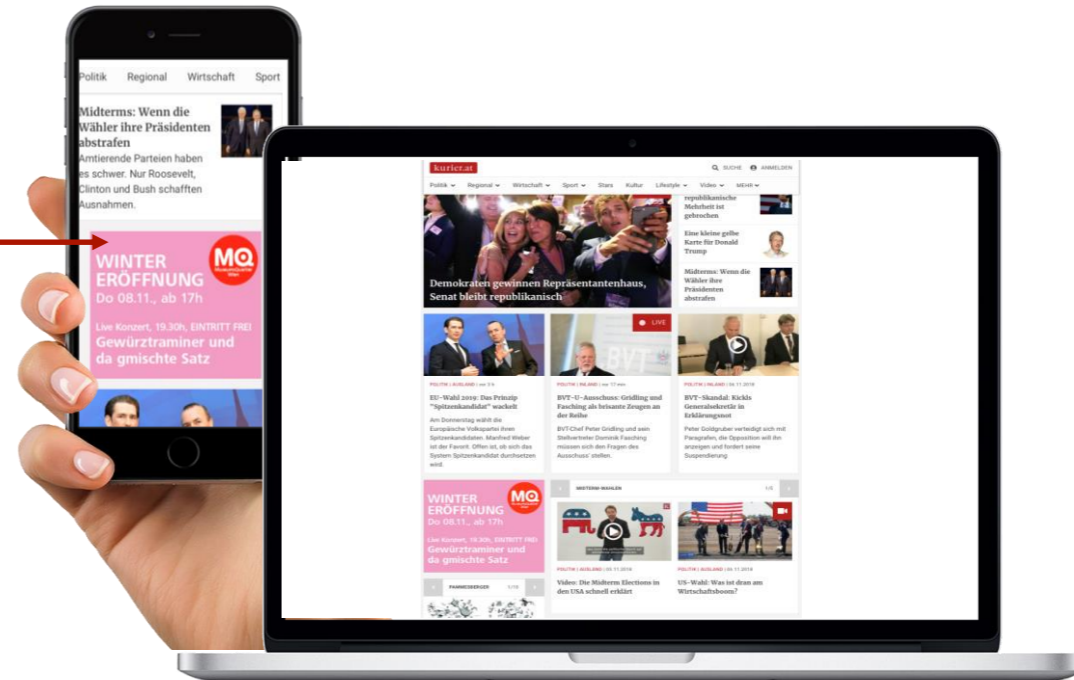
Politik Regional Wirtschaft Sport

Midterms: Wenn die Wähler ihre Präsidenten abstrafen

Amtierende Parteien haben es schwer. Nur Roosevelt, Clinton und Bush schafften Ausnahmen.

MQ

WINTER ERÖFFNUNG
Do 08.11., ab 17h

Live Konzert, 19.30h, EINTRITT FREI
Gewürztraminer und da gmischte Satz

kurier.at

SUCHE ANMELDEN

Politik Regional Wirtschaft Sport Stars Kultur Lifestyle Video MEHR

Demokraten gewinnen Repräsentantenhaus, Senat bleibt republikanisch

republikanische Mehrheit ist gebrochen

Eine kleine gelbe Karte für Donald Trump

Midterms: Wenn die Wähler ihre Präsidenten abstrafen

LIVE

POLITIK | AUSLAND

EU-Wahl 2019: Das Prinzip "Spitzenkandidat" wackelt

Am Donnerstag wählt die Europäische Volkspartei ihren Spitzenkandidaten. Manfred Weber ist der Favorit. Offen ist, ob sich das System Spitzenkandidat durchsetzen wird.

POLITIK | INLAND

BVT-U-Ausschuss: Gridling und Fasching als brisante Zeugen an der Reihe

BVT-Chef Peter Gridling und sein Stellvertreter Dominik Fasching müssen sich den Fragen des Ausschuss' stellen.

POLITIK | INLAND | 06.11.2018

BVT-Skandal: Kickls Generalsekretär in Erklärungsnot

Peter Goldgruber verteidigt sich mit Paragrafen, die Opposition will ihn anzeigen und fordert seine Suspendierung

MQ

WINTER ERÖFFNUNG
Do 08.11., ab 17h

Live Konzert, 19.30h, EINTRITT FREI
Gewürztraminer und da gmischte Satz

MIDTERM-WAHLEN

POLITIK | AUSLAND | 06.11.2018

Video: Die Midterm Elections in den USA schnell erklärt

POLITIK | AUSLAND | 06.11.2018

US-Wahl: Was ist dran am Wirtschaftsboom?